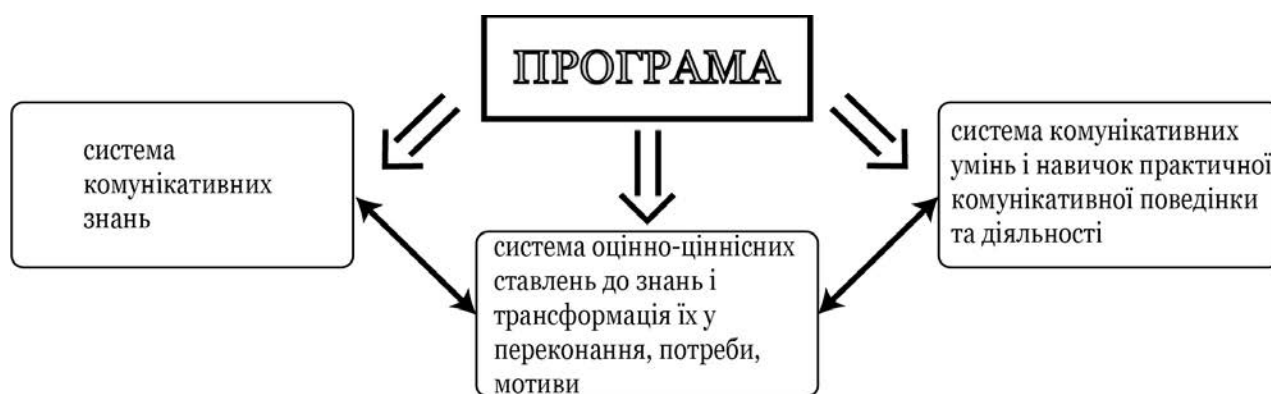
ПРОГРАМА

система комунікативних знань

система оцінно-ціннісних ставлень до знань і трансформація їх у переконання, потреби, мотиви

система комунікативних умінь і навичок практичної комунікативної поведінки та діяльності